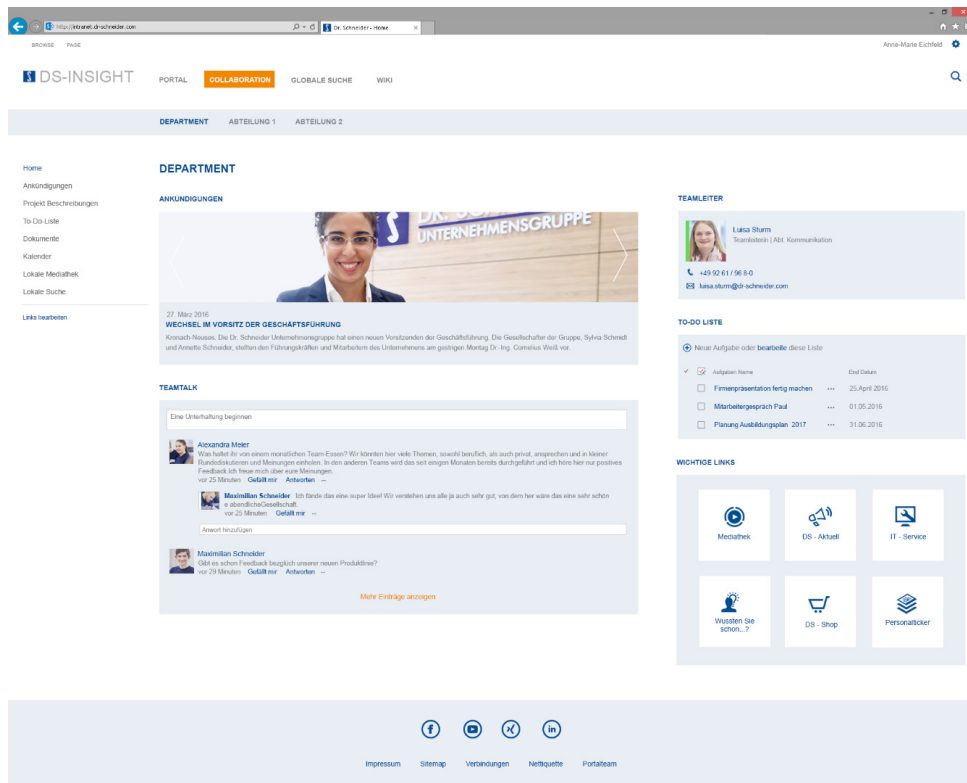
https://intranet.dr-schneider.com
Dr. Schneider - Home

BROWSE PAGE
Anne-Marie Eichfeld

DS-INSIGHT
PORTAL COLLABORATION GLOBALE SUCHE WIKI

DEPARTMENT ABTEILUNG 1 ABTEILUNG 2

Home
Ankündigungen
Projekt Beschreibungen
To-Do-Liste
Dokumente
Kalender
Lokale Mediathek
Lokale Suche
Links bearbeiten

DEPARTMENT

ANKÜNDIGUNGEN

DR. SCHNEIDER UNTERNEHMENSGRUPPE

27. März 2016
WECHSEL IM VORSITZ DER GESCHÄFTSFÜHRUNG
Kronach-Neuses. Die Dr. Schneider Unternehmensgruppe hat einen neuen Vorsitzenden der Geschäftsführung. Die Gesellschafter der Gruppe, Sylvia Schmidt und Annette Schneider, stellten den Führungskräften und Mitarbeitern des Unternehmens am gestrigen Montag Dr.-Ing. Cornelius Weiß vor.

TEAMTALK

Eine Unterhaltung beginnen

Alexandra Meier
Was haltet Ihr von einem monatlichen Team-Essen? Wir könnten hier viele Themen, sowohl beruflich, als auch privat, ansprechen und in kleiner Rundediskutieren und Meinungen einholen. In den anderen Teams wird das seit einigen Monaten bereits durchgeführt und ich höre hier nur positives Feedback Ich freue mich über eure Meinungen.
vor 25 Minuten Gefällt mir Antworten ...

Maximilian Schneider Ich fände das eine super Idee! Wir verstehen uns alle ja auch sehr gut, von dem her wäre das eine sehr schöne abendlicheGesellschaft.
vor 25 Minuten Gefällt mir ...

Antwort hinzufügen

Maximilian Schneider
Gibt es schon Feedback bezüglich unserer neuen Produktlinie?
vor 29 Minuten Gefällt mir Antworten ...

Mehr Einträge anzeigen

TEAMLEITER
Luisa Sturm
Teamleiterin | Abt. Kommunikation
+49 92 61 / 96 8-0
luisa.sturm@dr-schneider.com

TO-DO LISTE
Neue Aufgabe oder bearbeite diese Liste

| | Aufgaben Name | | End Datum |
|---|---|---|---|
| | Firmenpräsentation fertig machen | ... | 25.April 2016 |
| | Mitarbeitergespräch Paul | ... | 01.05.2016 |
| | Planung Ausbildungsplan 2017 | ... | 31.06.2016 |

WICHTIGE LINKS
Mediathek
DS - Aktuell
IT - Service
Wussten Sie schon...?
DS - Shop
Personalticker

Impressum Sitemap Verbindungen Nettiquette Portalteam